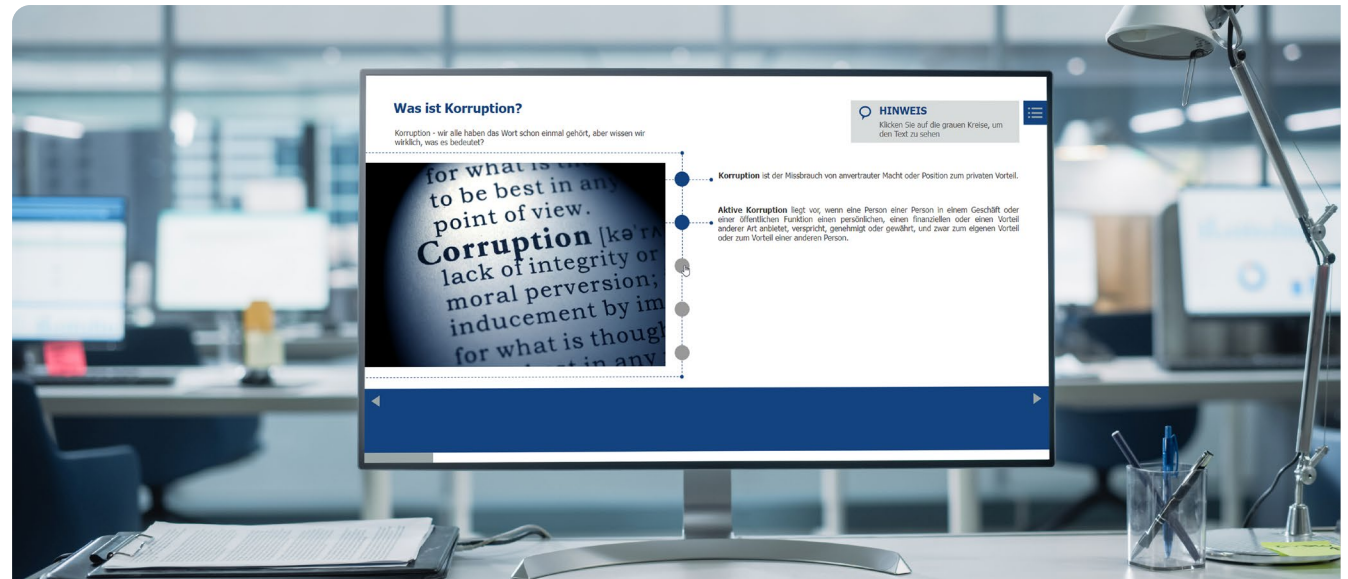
Was ist Korruption?

Korruption - wir alle haben das Wort schon einmal gehört, aber wissen wir wirklich, was es bedeutet?

HINWEIS
Klicken Sie auf die grauen Kreise, um den Text zu sehen

for what is th
to be best in any
point of view.
Corruption [kəˈr
lack of integrity or
moral perversion;
inducement by im
for what is thoug
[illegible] in any

**Korruption** ist der Missbrauch von anvertrauter Macht oder Position zum privaten Vorteil.

**Aktive Korruption** liegt vor, wenn eine Person einer Person in einem Geschäft oder einer öffentlichen Funktion einen persönlichen, einen finanziellen oder einen Vorteil anderer Art anbietet, verspricht, genehmigt oder gewährt, und zwar zum eigenen Vorteil oder zum Vorteil einer anderen Person.